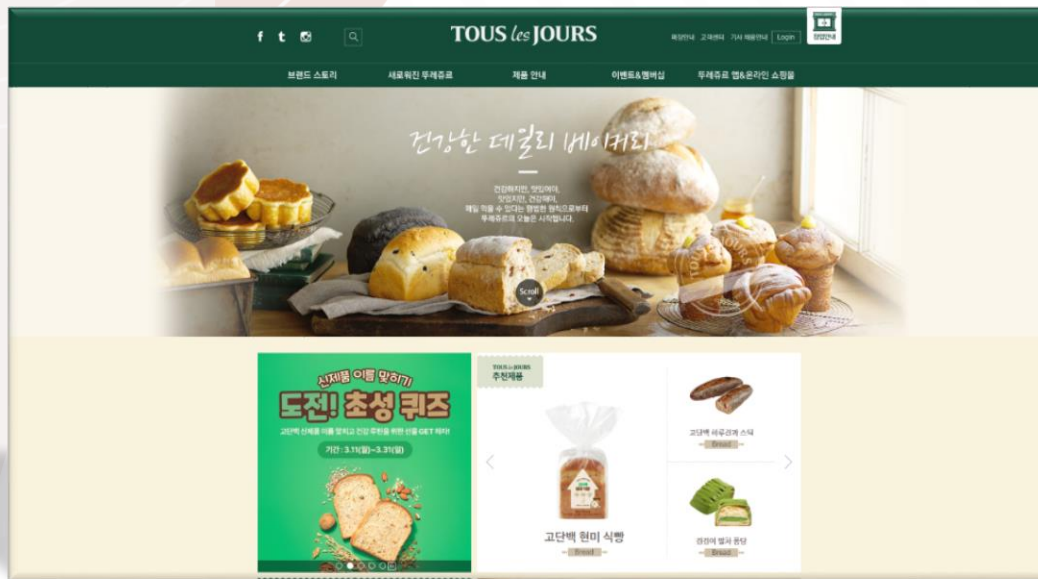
TOUS les JOURS

매장안내 고객센터 기사 채용안내 Login 창업안내

브랜드 스토리 새로워진 뚜레쥬르 제품 안내 이벤트&멤버십 뚜레쥬르 앱&온라인 쇼핑몰

건강한 데일리 베이커리

건강하지만, 맛있어야,
맛있지만, 건강해야,
매일 먹을 수 있다는 평범한 원칙으로부터
뚜레쥬르의 오늘은 시작됩니다.

Scroll

신제품 이름 맞히기
도전! 초성 퀴즈
고단백 신제품 이름 맞히고 건강 주먹을 위한 선물 GET 하자!
기간 : 3.11(월)~3.31(일)

TOUS les JOURS 추천제품

고단백 현미 식빵
Bread

고단백 쉬우쥬케 스틱
Bread

김강이 벨지 용당
Bread